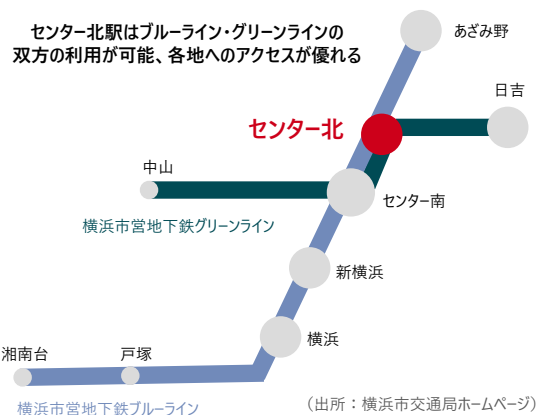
センター北駅はブルーライン・グリーンラインの
双方の利用が可能、各地へのアクセスが優れる

あざみ野

日吉

センター北

中山

センター南

横浜市営地下鉄グリーンライン

新横浜

横浜

湘南台

戸塚

横浜市営地下鉄ブルーライン

（出所：横浜市交通局ホームページ）